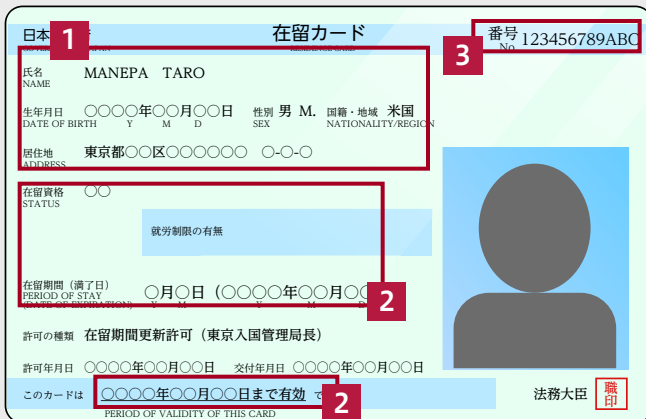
日本国 1 在留カード

番号 No. 123456789ABC 3

氏名 NAME MANEPA TARO

生年月日 DATE OF BIRTH ○○○○年○○月○○日 Y M D 性別 SEX 男 M. 国籍・地域 NATIONALITY/REGION 米国

居住地 ADDRESS 東京都○○区○○○○○○ ○-○-○

在留資格 STATUS ○○

就労制限の有無

在留期間（満了日） PERIOD OF STAY (DATE OF EXPIRATION) ○月○日（○○○○年○○月○○ Y M 2

許可の種類 在留期間更新許可（東京入国管理局長）

許可年月日 ○○○○年○○月○○日 交付年月日 ○○○○年○○月○○日

このカードは ○○○○年○○月○○日まで有効 です 2
PERIOD OF VALIDITY OF THIS CARD

法務大臣 職印